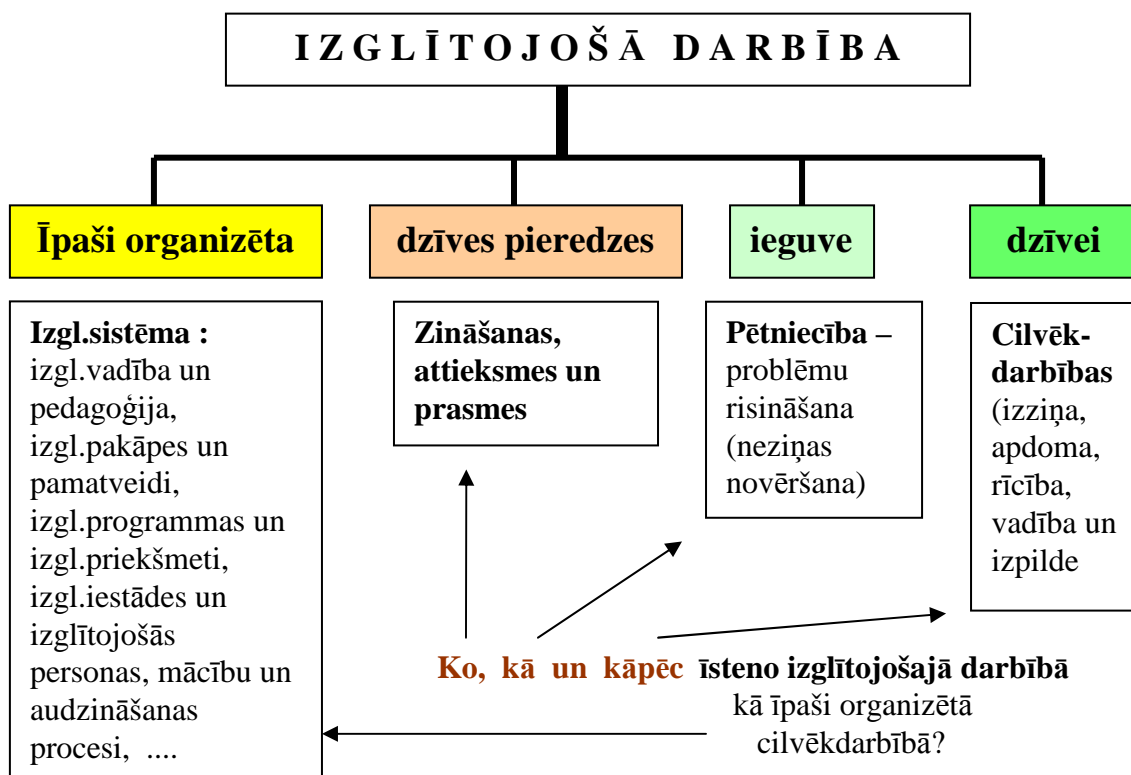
I Z G L Ī T O J O Š Ā D A R B Ī B A

Īpaši organizēta

dzīves pieredzes

ieguve

dzīvei

Izgl.sistēma : izgl.vadība un pedagoģija, izgl.pakāpes un pamatveidi, izgl.programmas un izgl.priekšmeti, izgl.iestādes un izglītojošās personas, mācību un audzināšanas procesi, ....

Zināšanas, attieksmes un prasmes

Pētniecība – problēmu risināšana (neziņas novēršana)

Cilvēkdarbības (izziņa, apdoma, rīcība, vadība un izpilde

Ko, kā un kāpēc īsteno izglītojošajā darbībā kā īpaši organizētā cilvēkdarbībā?